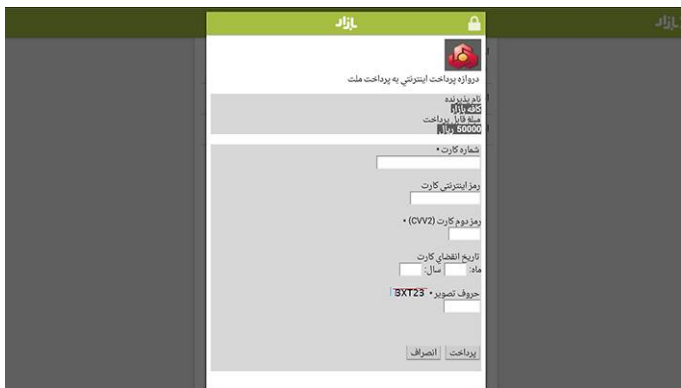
بازار

بازار

دروازه پرداخت اینترنتی به پرداخت ملت

نام پذیرنده
کافه بازار
مبلغ قابل پرداخت
50000 ریال

شماره کارت *

رمز اینترنتی کارت

رمز دوم کارت (CVV2) *

تاریخ انقضای کارت
ماه: سال:

حروف تصویر * 8XT23

پرداخت انصراف